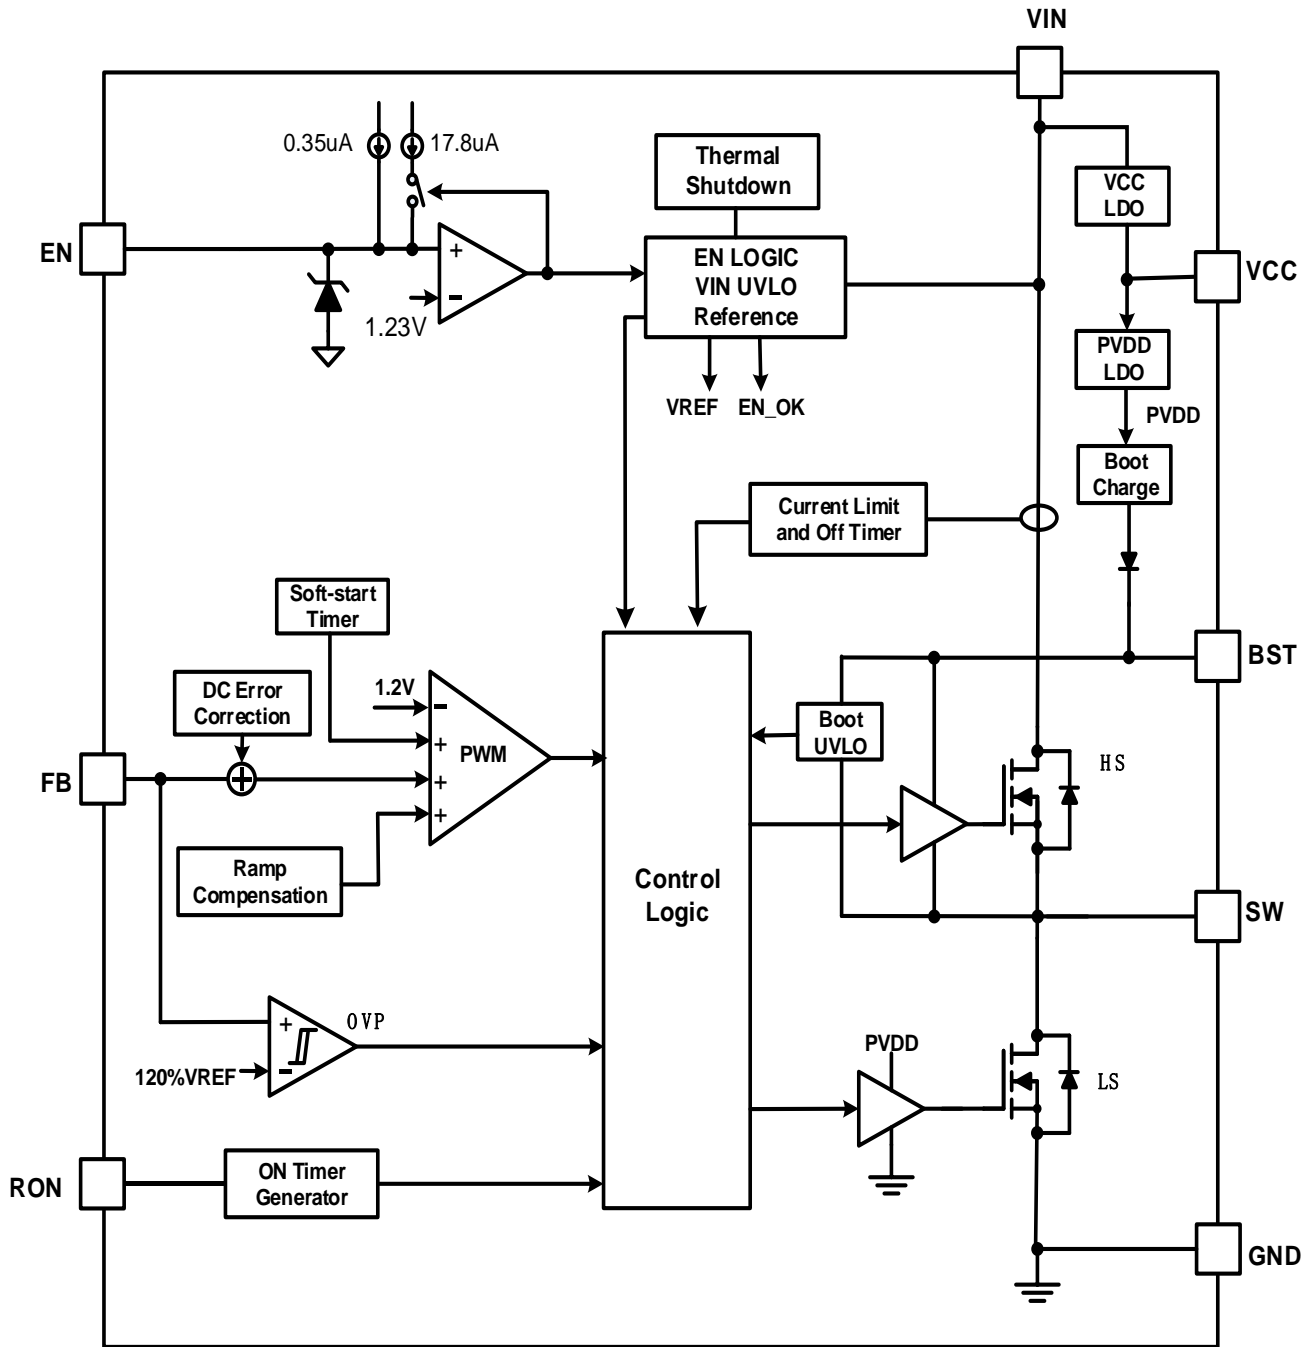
VIN

0.35uA

17.8uA

Thermal Shutdown

VCC LDO

EN

+

-

1.23V

EN LOGIC VIN UVLO Reference

VCC

PVDD LDO

VREF

EN_OK

PVDD

Boot Charge

Current Limit and Off Timer

Soft-start Timer

BST

DC Error Correction

1.2V

-

+

+

+

PWM

Boot UVLO

FB

HS

Ramp Compensation

Control Logic

SW

+

-

OVP

120%VREF

PVDD

LS

RON

ON Timer Generator

GND